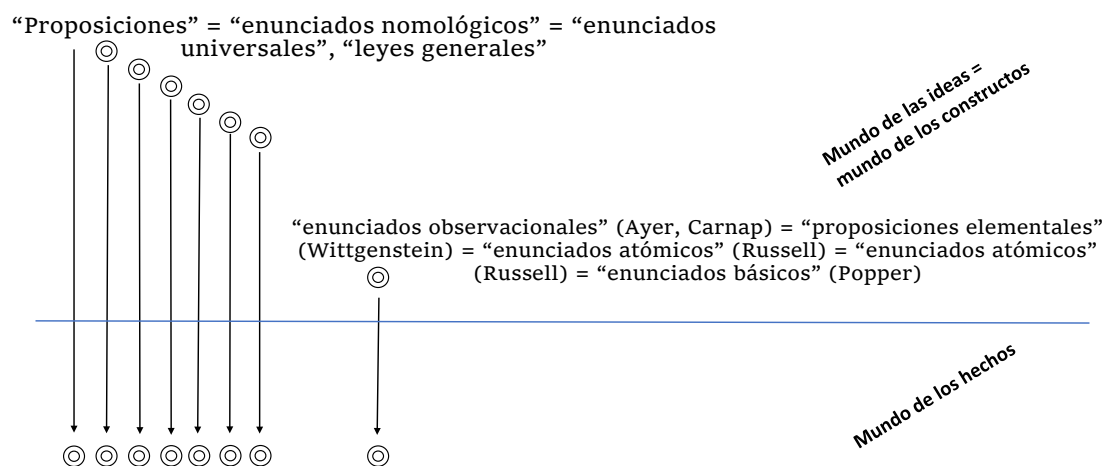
“Proposiciones” = “enunciados nomológicos” = “enunciados universales”, “leyes generales”

Mundo de las ideas = mundo de los constructos

“enunciados observacionales” (Ayer, Carnap) = “proposiciones elementales” (Wittgenstein) = “enunciados atómicos” (Russell) = “enunciados atómicos” (Russell) = “enunciados básicos” (Popper)

Mundo de los hechos